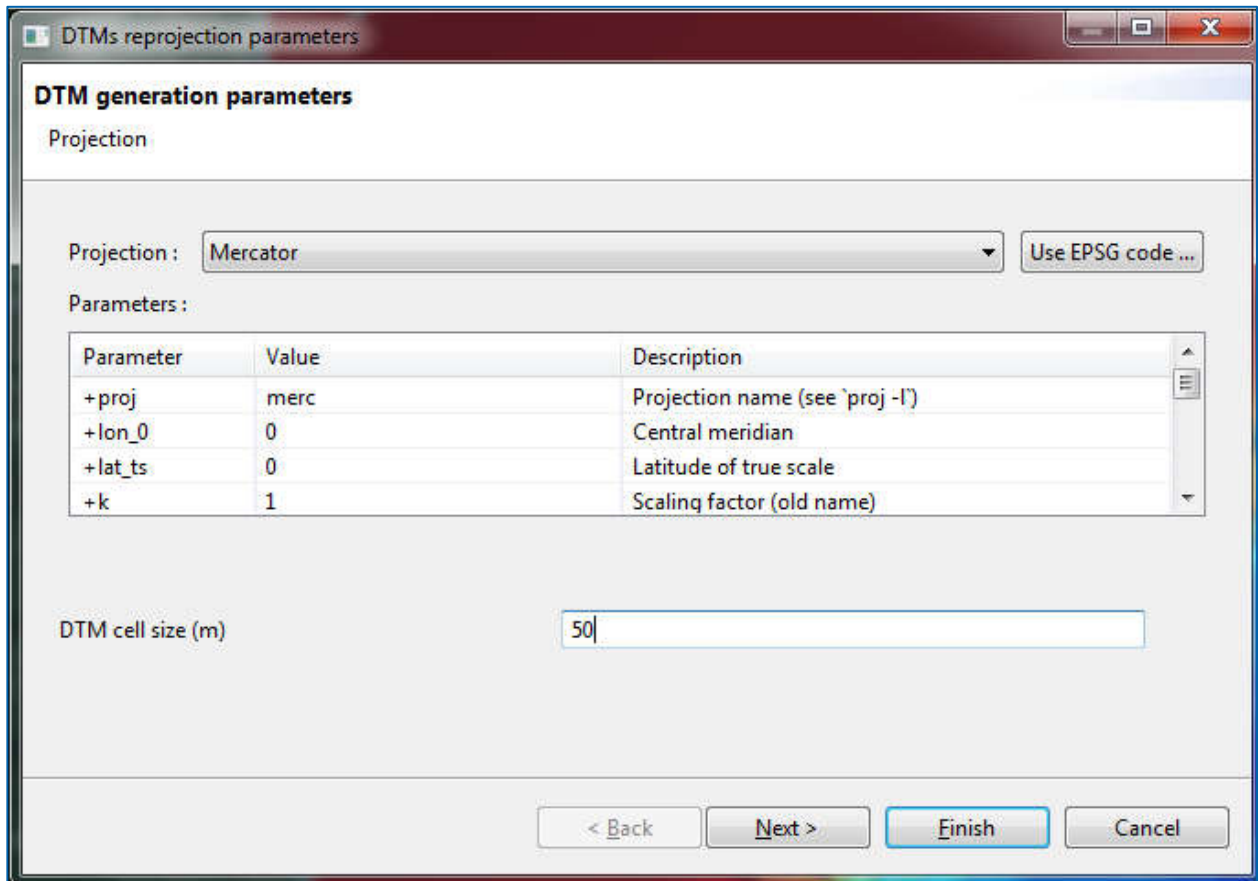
DTMs reprojection parameters

DTM generation parameters

Projection

Projection : Mercator

Use EPSG code ...

Parameters :

| Parameter | Value | Description |
|---|---|---|
| +proj | merc | Projection name (see `proj -l`) |
| +lon_0 | 0 | Central meridian |
| +lat_ts | 0 | Latitude of true scale |
| +k | 1 | Scaling factor (old name) |

DTM cell size (m) 50

< Back

Next >

Finish

Cancel